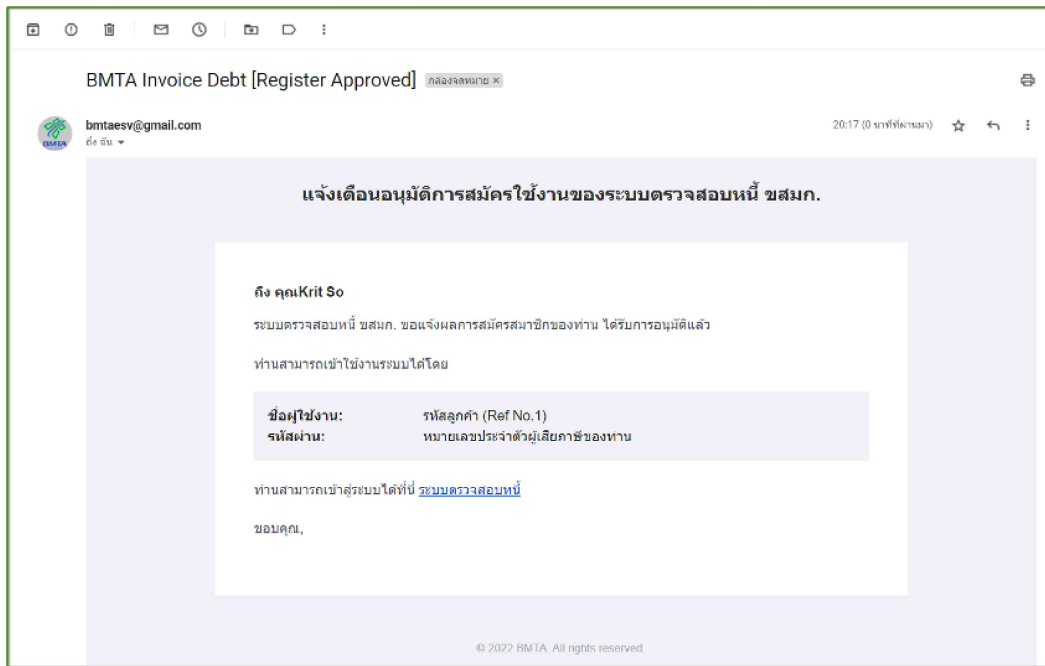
BMTA Invoice Debt [Register Approved] กล่องจดหมาย ×

bmtaesv@gmail.com
ถึง ฉัน

20:17 (0 นาทีที่ผ่านมา)

BMTA

แจ้งเตือนอนุมัติการสมัครใช้งานของระบบตรวจสอบหนี้ ขสมก.

ถึง คุณKrit So

ระบบตรวจสอบหนี้ ขสมก. ขอแจ้งผลการสมัครสมาชิกของท่าน ได้รับการอนุมัติแล้ว

ท่านสามารถเข้าใช้งานระบบได้โดย

| ชื่อผู้ใช้งาน: | รหัสลูกค้า (Ref No.1) |
|---|---|
| รหัสผ่าน: | หมายเลขประจำตัวผู้เสียภาษีของท่าน |

ท่านสามารถเข้าสู่ระบบได้ที่นี่ ระบบตรวจสอบหนี้

ขอบคุณ,

© 2022 BMTA. All rights reserved.